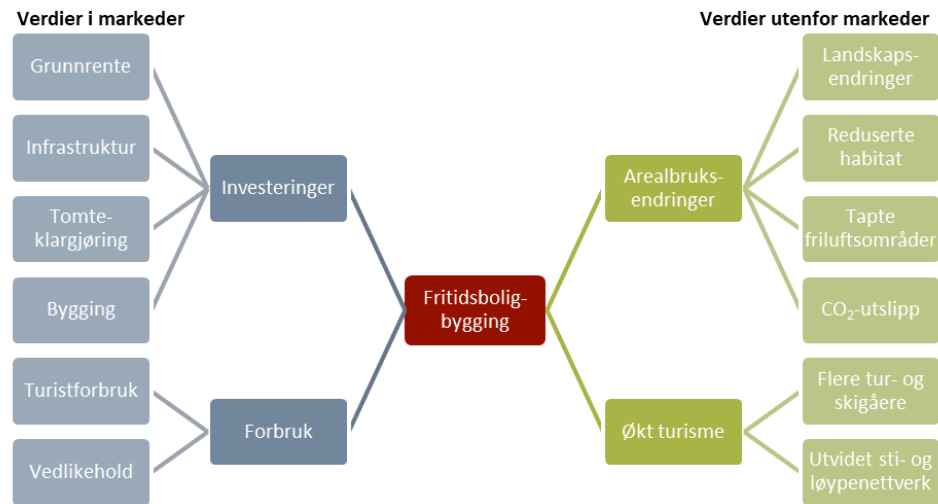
Verdier i markeder

Verdier utenfor markeder

Grunnrente

Infrastruktur

Tomteklargjøring

Bygging

Turistforbruk

Vedlikehold

Investeringer

Forbruk

Fritidsboligbygging

Arealbruksendringer

Økt turisme

Landskapsendringer

Reduserte habitat

Tapte friluftsområder

$CO_2$-utslipp

Flere tur- og skigåere

Utvidet sti- og løypenettverk